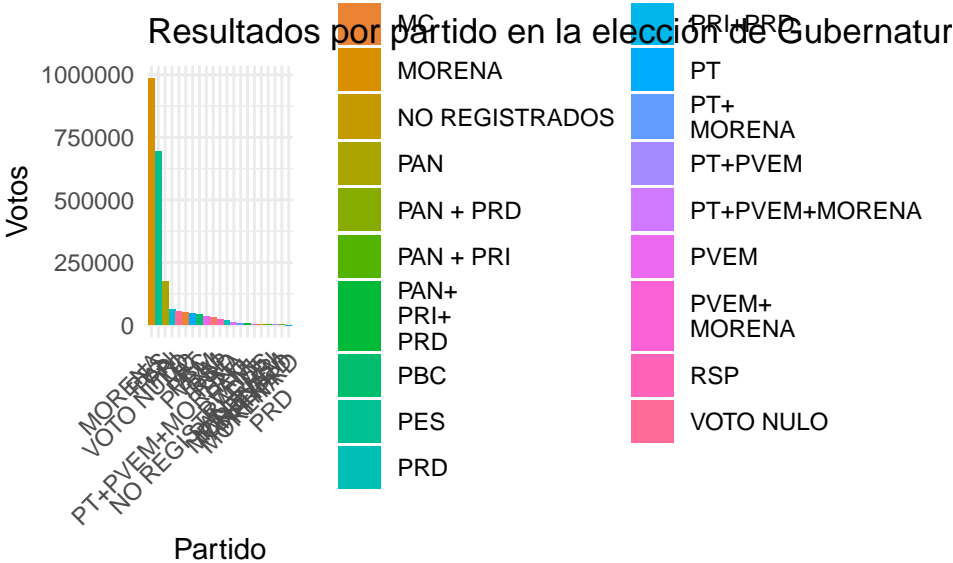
Resultados por partido en la elección de Gubernatur

Votos

1000000
750000
500000
250000
0

MORENA
VOTO NULO
PT+PVEM+MORENA
NO REGISTRADOS
PRD

Partido

MC
MORENA
NO REGISTRADOS
PAN
PAN + PRD
PAN + PRI
PAN+
PRI+
PRD
PBC
PES
PRD
PRI+PRD
PT
PT+
MORENA
PT+PVEM
PT+PVEM+MORENA
PVEM
PVEM+
MORENA
RSP
VOTO NULO